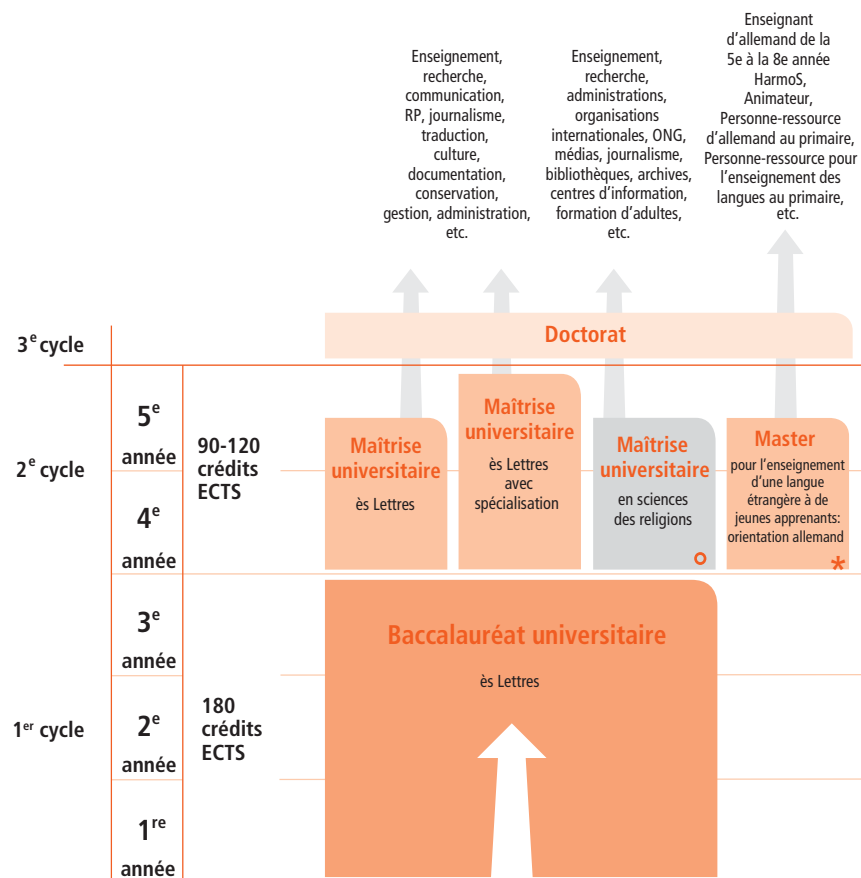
Enseignement, recherche, communication, RP, journalisme, traduction, culture, documentation, conservation, gestion, administration, etc.

Enseignement, recherche, administrations, organisations internationales, ONG, médias, journalisme, bibliothèques, archives, centres d'information, formation d'adultes, etc.

Enseignant d'allemand de la 5e à la 8e année HarmoS, Animateur, Personne-ressource d'allemand au primaire, Personne-ressource pour l'enseignement des langues au primaire, etc.

3$^{e}$ cycle

Doctorat

2$^{e}$ cycle

5$^{e}$ année

4$^{e}$ année

90-120 crédits ECTS

Maîtrise universitaire
ès Lettres

Maîtrise universitaire
ès Lettres avec spécialisation

Maîtrise universitaire
en sciences des religions
°

Master
pour l'enseignement d'une langue étrangère à de jeunes apprenants: orientation allemand
*

1$^{er}$ cycle

3$^{e}$ année

2$^{e}$ année

1$^{re}$ année

180 crédits ECTS

Baccalauréat universitaire
ès Lettres